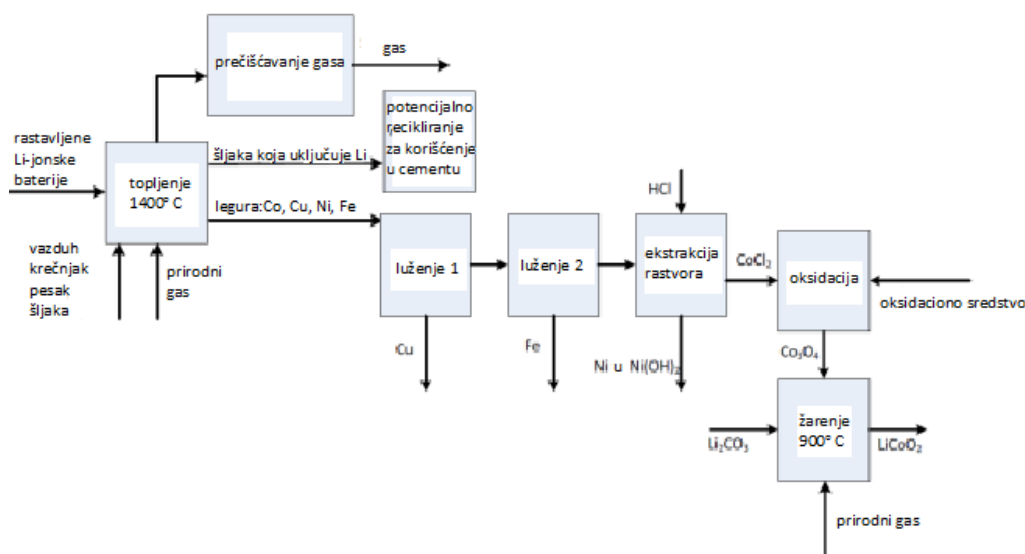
prečišćavanje gasa

gas

potencijalno recikliranje za korišćenje u cementu

rastavljene Li-jonske baterije

topljenje 1400° C

šljaka koja uključuje Li

legura:Co, Cu, Ni, Fe

vazduh krečnjak pesak šljaka

prirodni gas

HCl

luženje 1

luženje 2

ekstrakcija rastvora

$CoCl_2$

oksidacija

oksidaciono sredstvo

Cu

Fe

Ni u $Ni(OH)_2$

$Co_3O_4$

$Li_2CO_3$

žarenje 900° C

$LiCoO_2$

prirodni gas